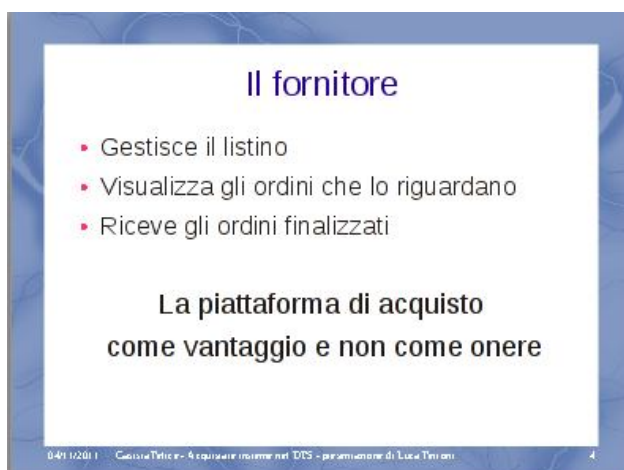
Il fornitore

- Gestisce il listino
- Visualizza gli ordini che lo riguardano
- Riceve gli ordini finalizzati

La piattaforma di acquisto come vantaggio e non come onere

04/11/2011 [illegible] - Acquistare insieme nel DES - presentazione di Luca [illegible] 4